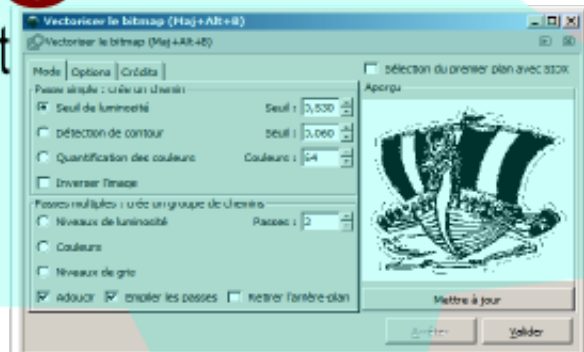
t

Vectoriser le bitmap (Maj+Alt+B)

Vectoriser le bitmap (Maj+Alt+B)

Mode | Options | Crédits

Sélection du premier plan avec SIOX

Passe simple : crée un chemin

Seuil de luminosité Seuil : 0,530

Détection de contour Seuil : 0,060

Quantification des couleurs Couleurs : 64

Inverser l'image

Passes multiples : crée un groupe de chemins

Niveaux de luminosité Passes : 2

Couleurs

Niveaux de gris

Adoucir Empiler les passes Retirer l'arrière-plan

Aperçu

Mettre à jour

Arrêter Valider